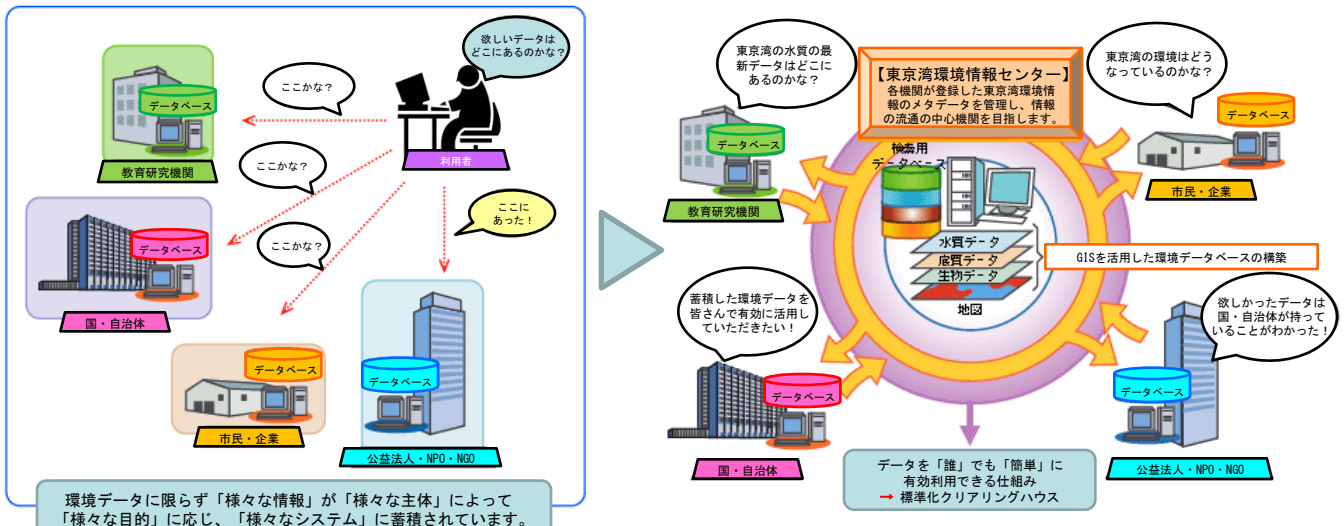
欲しいデータはどこにあるのかな？

ここかな？

データベース

教育研究機関

利用者

ここかな？

データベース

ここかな？

ここにあった！

国・自治体

データベース

データベース

市民・企業

公益法人・NPO・NGO

環境データに限らず「様々な情報」が「様々な主体」によって「様々な目的」に応じ、「様々なシステム」に蓄積されています。

東京湾の水質の最新データはどこにあるのかな？

【東京湾環境情報センター】
各機関が登録した東京湾環境情報のメタデータを管理し、情報の流通の中心機関を目指します。

東京湾の環境はどうなっているのかな？

データベース

データベース

教育研究機関

検索用データベース

市民・企業

水質データ

底質データ

生物データ

GISを活用した環境データベースの構築

地図

蓄積した環境データを皆さんで有効に活用していただきたい！

欲しかったデータは国・自治体が持っていることがわかった！

データベース

データベース

国・自治体

データを「誰」でも「簡単」に有効利用できる仕組み
→ 標準化クリアリングハウス

公益法人・NPO・NGO